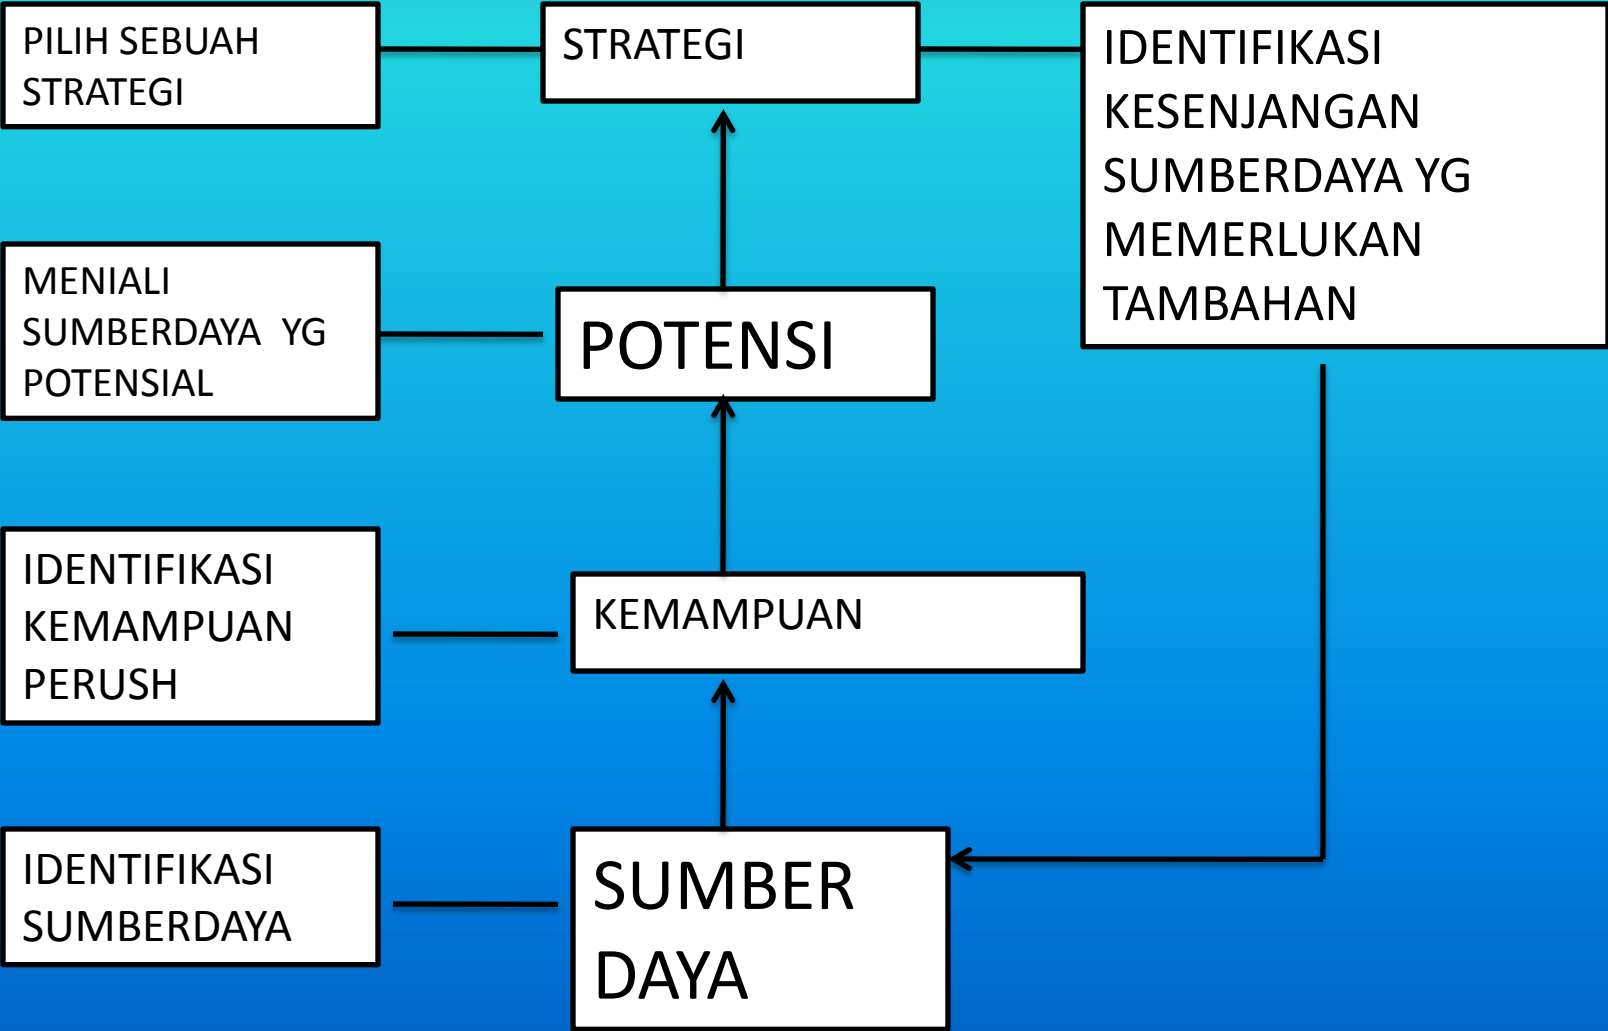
PILIH SEBUAH STRATEGI

STRATEGI

IDENTIFIKASI KESENJANGAN SUMBERDAYA YG MEMERLUKAN TAMBAHAN

MENIALI SUMBERDAYA YG POTENSIAL

POTENSI

IDENTIFIKASI KEMAMPUAN PERUSH

KEMAMPUAN

IDENTIFIKASI SUMBERDAYA

SUMBER DAYA